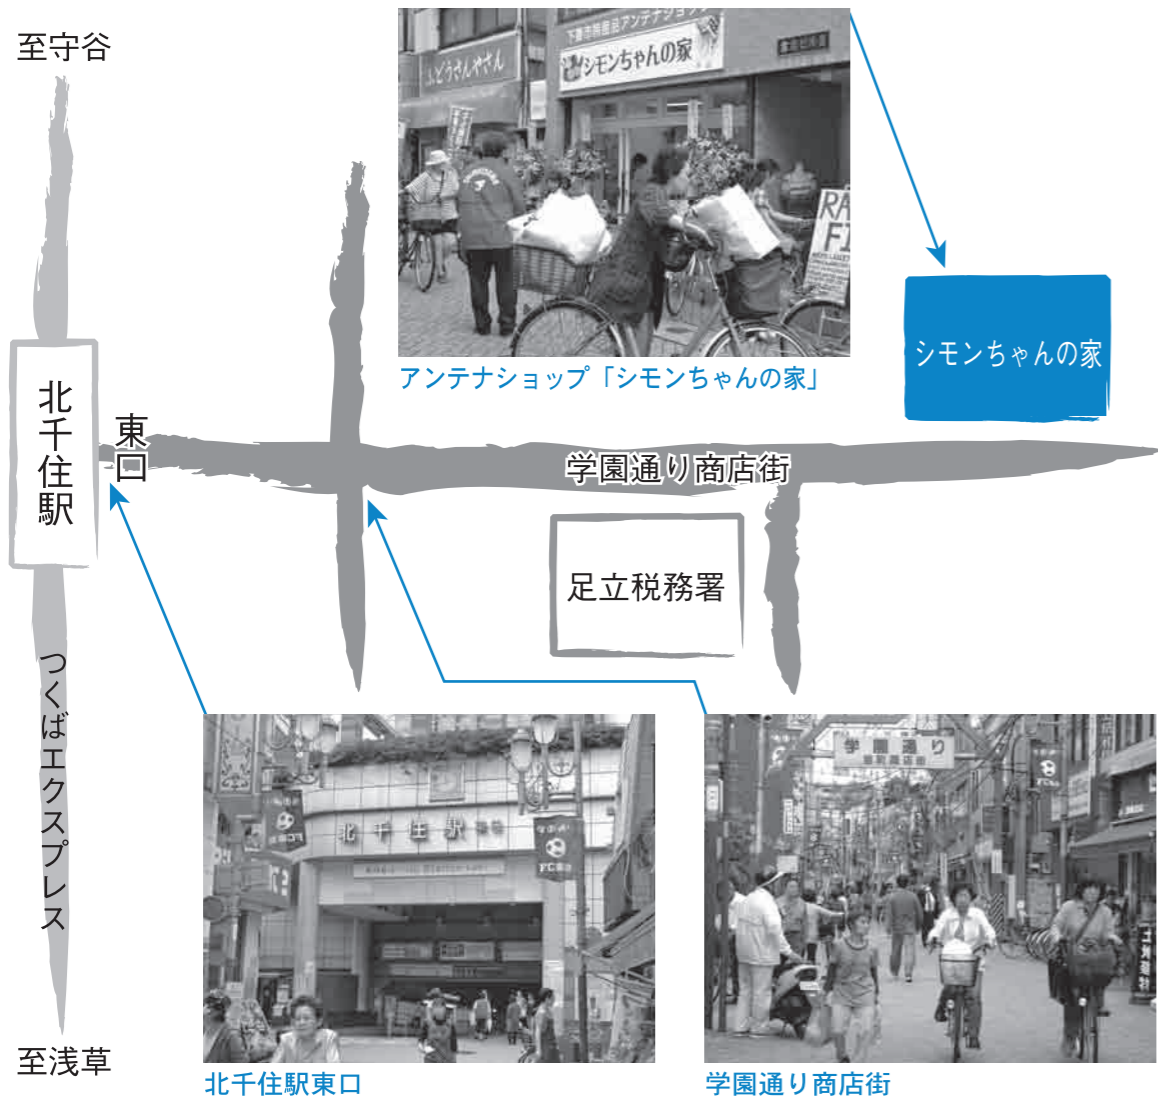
至守谷

北千住駅

東口

つくばエクスプレス

至浅草

ぶどうさんやさん

下妻市商品アンテナショップ

シモンちゃんの家

アンテナショップ「シモンちゃんの家」

シモンちゃんの家

学園通り商店街

足立税務署

北千住駅

北千住駅東口

学園通り

学園通り商店街